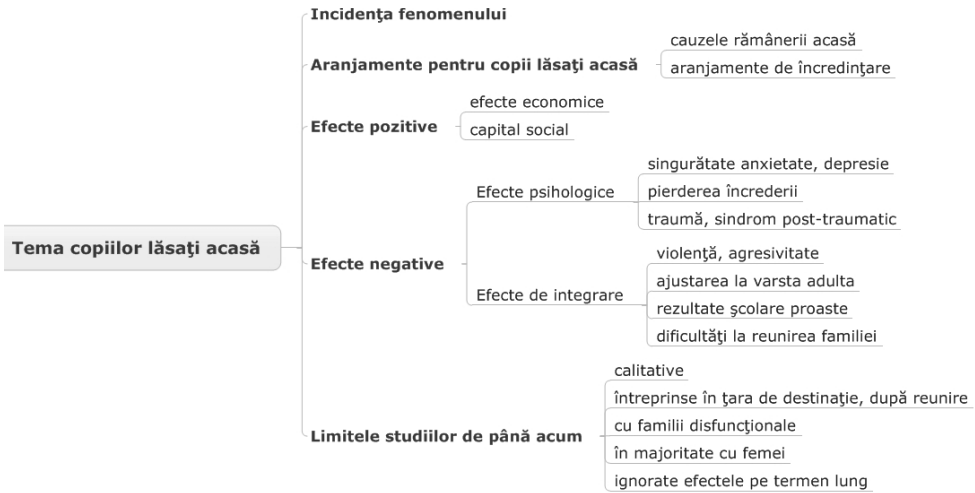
Tema copiilor lăsaţi acasă

Incidenţa fenomenului

Aranjamente pentru copii lăsaţi acasă
cauzele rămânerii acasă
aranjamente de încredinţare

Efecte pozitive
efecte economice
capital social

Efecte negative
Efecte psihologice
singurătate anxietate, depresie
pierderea încrederii
traumă, sindrom post-traumatic
Efecte de integrare
violenţă, agresivitate
ajustarea la varsta adulta
rezultate şcolare proaste
dificultăţi la reunirea familiei

Limitele studiilor de până acum
calitative
întreprinse în ţara de destinaţie, după reunire
cu familii disfuncţionale
în majoritate cu femei
ignorate efectele pe termen lung